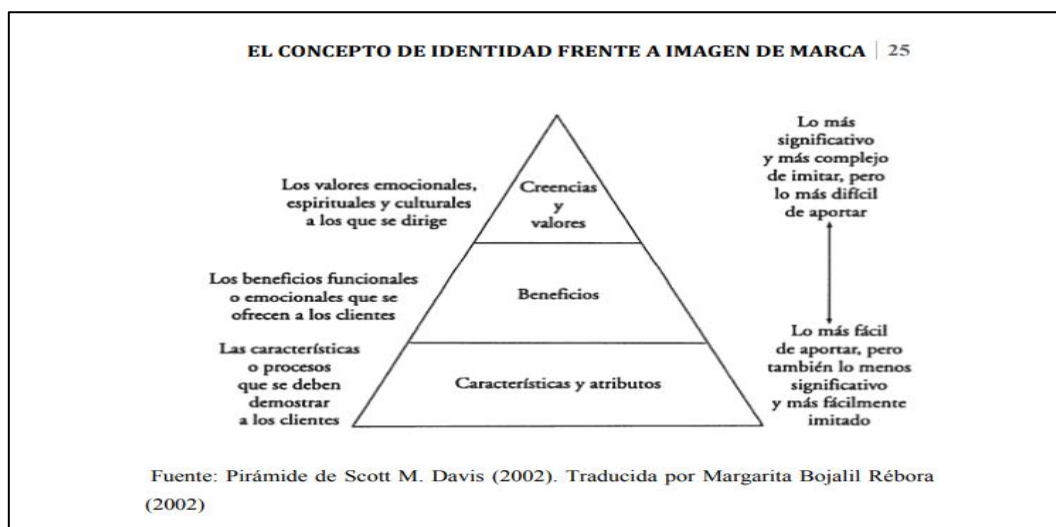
EL CONCEPTO DE IDENTIDAD FRENTE A IMAGEN DE MARCA | 25

Los valores emocionales, espirituales y culturales a los que se dirige

Creencias y valores

Lo más significativo y más complejo de imitar, pero lo más difícil de aportar

Los beneficios funcionales o emocionales que se ofrecen a los clientes

Beneficios

Las características o procesos que se deben demostrar a los clientes

Características y atributos

Lo más fácil de aportar, pero también lo menos significativo y más fácilmente imitado

Fuente: Pirámide de Scott M. Davis (2002). Traducida por Margarita Bojalil Rébora (2002)